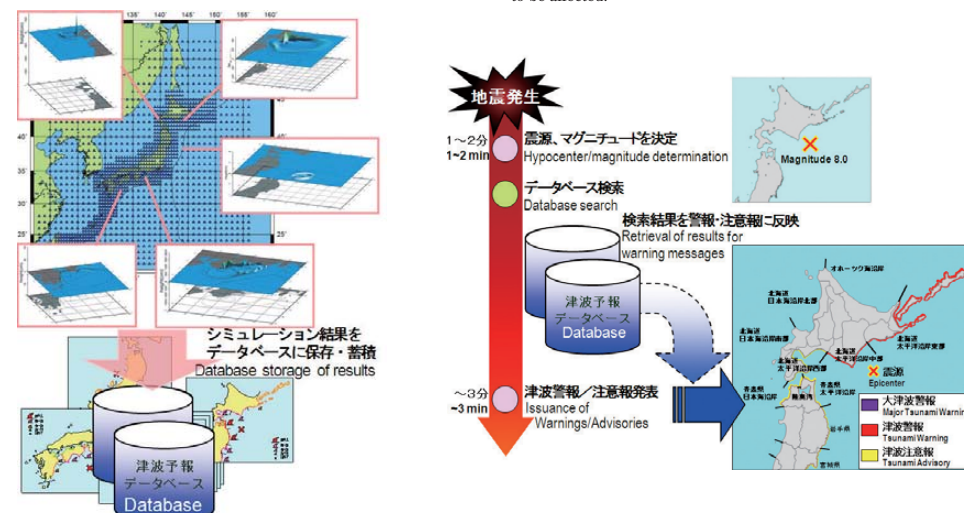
135° 140° 145° 150° 155° 160°

40°

35°

30°

25°

シミュレーション結果をデータベースに保存・蓄積
Database storage of results

津波予報
データベース
Database

地震発生

1～2分
1~2 min
震源、マグニチュードを決定
Hypocenter/magnitude determination

データベース検索
Database search

検索結果を警報・注意報に反映
Retrieval of results for warning messages

津波予報
データベース
Database

～3分
~3 min
津波警報／注意報発表
Issuance of Warnings/Advisories

Magnitude 8.0

オホーツク海沿岸
北海道日本海沿岸北部
北海道日本海沿岸南部
北海道太平洋沿岸中部
北海道太平洋沿岸東部
北海道太平洋沿岸西部
青森県日本海沿岸
青森県太平洋沿岸
陸奥湾
岩手県
宮城県

震源
Epicenter

大津波警報
Major Tsunami Warning
津波警報
Tsunami Warning
津波注意報
Tsunami Advisory